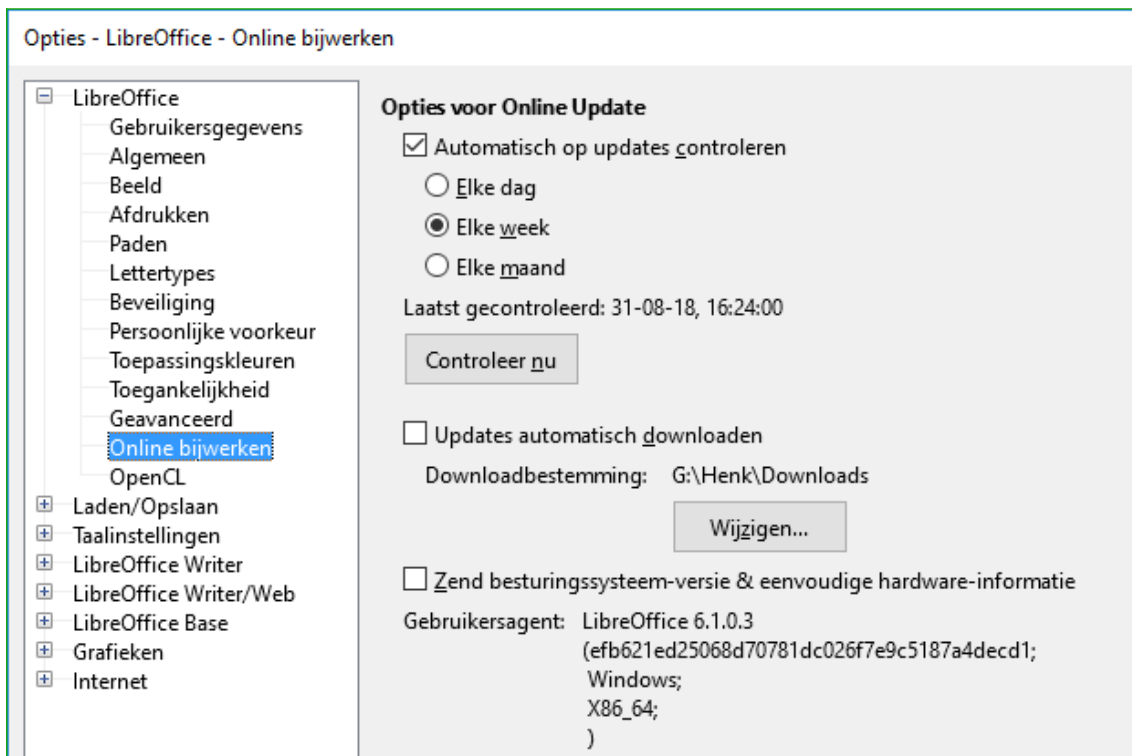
Opties - LibreOffice - Online bijwerken

LibreOffice
Gebruikersgegevens
Algemeen
Beeld
Afdrukken
Paden
Lettertypes
Beveiliging
Persoonlijke voorkeur
Toepassingskleuren
Toegankelijkheid
Geavanceerd
Online bijwerken
OpenCL
Laden/Opslaan
Taalinstellingen
LibreOffice Writer
LibreOffice Writer/Web
LibreOffice Base
Grafieken
Internet

Opties voor Online Update

Automatisch op updates controleren

Elke dag

Elke week

Elke maand

Laatst gecontroleerd: 31-08-18, 16:24:00

Controleer nu

Updates automatisch downloaden

Downloadbestemming: G:\Henk\Downloads

Wijzigen...

Zend besturingssysteem-versie & eenvoudige hardware-informatie

Gebruikersagent: LibreOffice 6.1.0.3 (efb621ed25068d70781dc026f7e9c5187a4decd1; Windows; X86_64; )